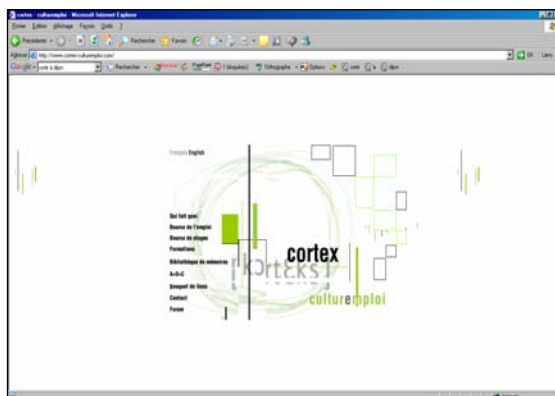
cortex - culturemploi - Microsoft Internet Explorer

Fichier Edition Affichage Favoris Outils ?

Précédente Rechercher Favoris

Adresse http://www.cortex-culturemploi.com/

Français English

Qui fait quoi
Bourse de l'emploi
Bourse de stages
Formations
Bibliothèque de mémoires
A-B-C
Bouquet de liens
Contact
Forum

cortex
culturemploi